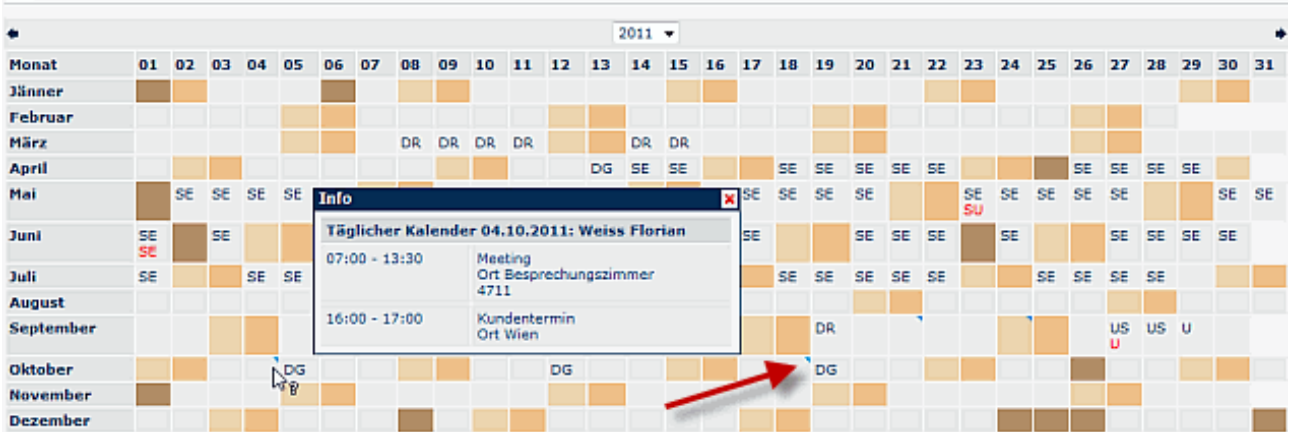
2011

| Monat | 01 | 02 | 03 | 04 | 05 | 06 | 07 | 08 | 09 | 10 | 11 | 12 | 13 | 14 | 15 | 16 | 17 | 18 | 19 | 20 | 21 | 22 | 23 | 24 | 25 | 26 | 27 | 28 | 29 | 30 | 31 |
|---|---|---|---|---|---|---|---|---|---|---|---|---|---|---|---|---|---|---|---|---|---|---|---|---|---|---|---|---|---|---|---|
| Jänner | | | | | | | | | | | | | | | | | | | | | | | | | | | | | | | |
| Februar | | | | | | | | | | | | | | | | | | | | | | | | | | | | | | | |
| März | | | | | | | | DR | DR | DR | DR | | | DR | DR | | | | | | | | | | | | | | | | |
| April | | | | | | | | | | | | | DG | SE | SE | | | SE | SE | SE | SE | SE | | | | SE | SE | SE | SE | | |
| Mai | | SE | SE | SE | SE | | | | | | | | | | | | SE | SE | SE | SE | | | SE SU | SE | SE | SE | SE | | | SE | SE |
| Juni | SE SE | | SE | | | | | | | | | | | | | | SE | | | SE | SE | SE | | SE | | | SE | SE | SE | SE | |
| Juli | SE | | | SE | SE | | | | | | | | | | | | | SE | SE | SE | SE | SE | | SE | SE | SE | SE | | | | |
| August | | | | | | | | | | | | | | | | | | | | | | | | | | | | | | | |
| September | | | | | | | | | | | | | | | | | | | DR | | | | | | | | US U | US | U | | |
| Oktober | | | | | DG | | | | | | | DG | | | | | | | DG | | | | | | | | | | | | |
| November | | | | | | | | | | | | | | | | | | | | | | | | | | | | | | | |
| Dezember | | | | | | | | | | | | | | | | | | | | | | | | | | | | | | | |

Info

Täglicher Kalender 04.10.2011: Weiss Florian

| | |
|---|---|
| 07:00 - 13:30 | Meeting<br>Ort Besprechungszimmer<br>4711 |
| 16:00 - 17:00 | Kundentermin<br>Ort Wien |